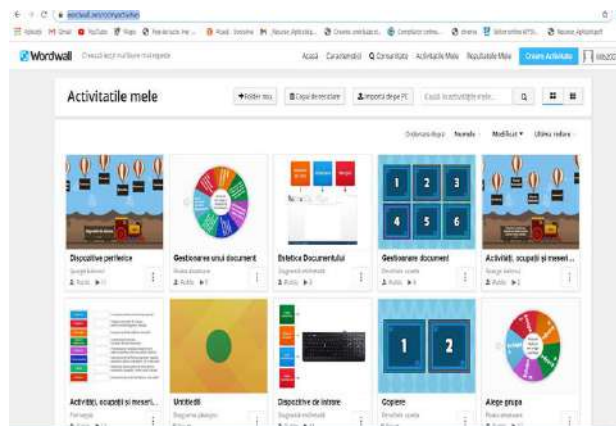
wordwall.net/ro/myactivities

Wordwall

Acasă Caracteristici Comunitate Activitățile Mele Rezultatele Mele Creare Activitate

Activitatile mele

+ Folder nou | Coșul de reciclare | Importă dispe PC | Caută Activitățile mele... 

Ordonare după Numele Modificat Ultima redare

Dispozitive periferice
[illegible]

Gestionarea unui document
Roata aleatoare

Estetica Documentului
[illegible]

Gestionare document
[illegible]

Activități, ocupații și meseri...
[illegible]

Activități, ocupații și meseri...
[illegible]

Unitledi
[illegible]

Dispozitive de intrare
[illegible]

Copiere
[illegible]

Alege grupa
Roata aleatoare

1 2 3 4 5 6

1 2